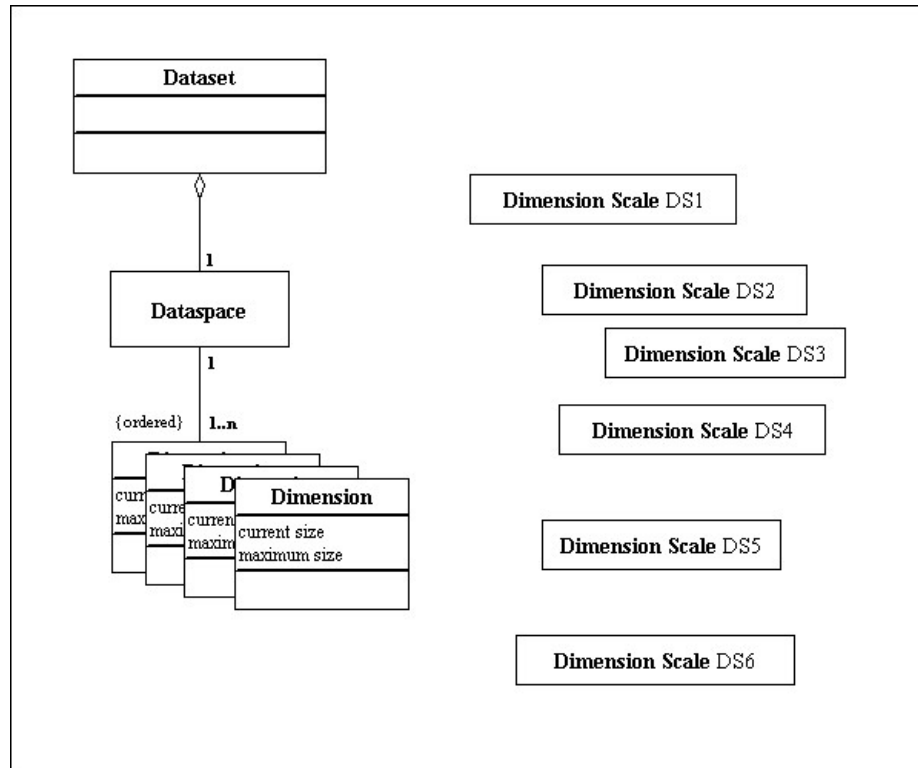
Dataset

1

Dataspace

1

{ordered} 1..n

curr
max

curre
max

curren
maxim

Dimension
current size
maximum size

Dimension Scale DS1

Dimension Scale DS2

Dimension Scale DS3

Dimension Scale DS4

Dimension Scale DS5

Dimension Scale DS6